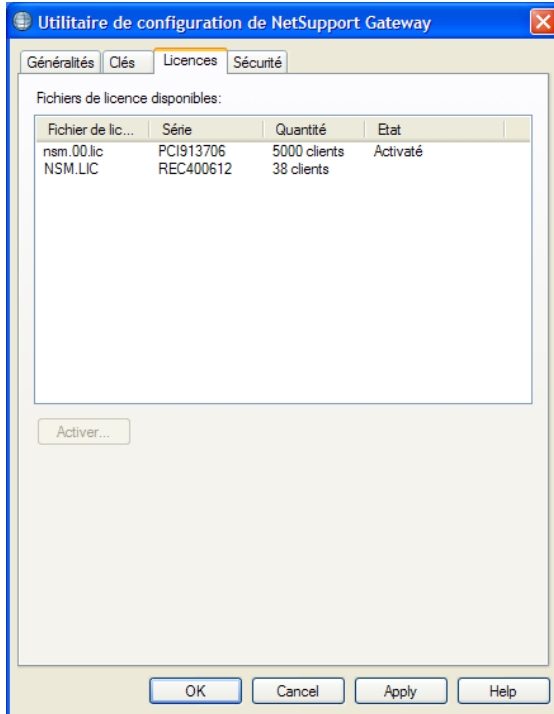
Utilitaire de configuration de NetSupport Gateway

Généralités | Clés | Licences | Sécurité

Fichiers de licence disponibles:

| Fichier de lic... | Série | Quantité | Etat |
|---|---|---|---|
| nsm.00.lic | PCI913706 | 5000 clients | Activaté |
| NSM.LIC | REC400612 | 38 clients | |

Activer...

OK | Cancel | Apply | Help